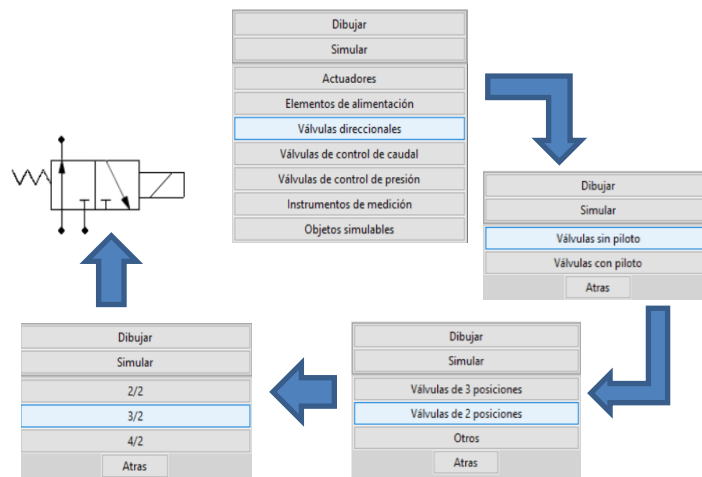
Dibujar
Simular
Actuadores
Elementos de alimentación
Válvulas direccionales
Válvulas de control de caudal
Válvulas de control de presión
Instrumentos de medición
Objetos simulables

Dibujar
Simular
Válvulas sin piloto
Válvulas con piloto
Atras

Dibujar
Simular
Válvulas de 3 posiciones
Válvulas de 2 posiciones
Otros
Atras

Dibujar
Simular
2/2
3/2
4/2
Atras